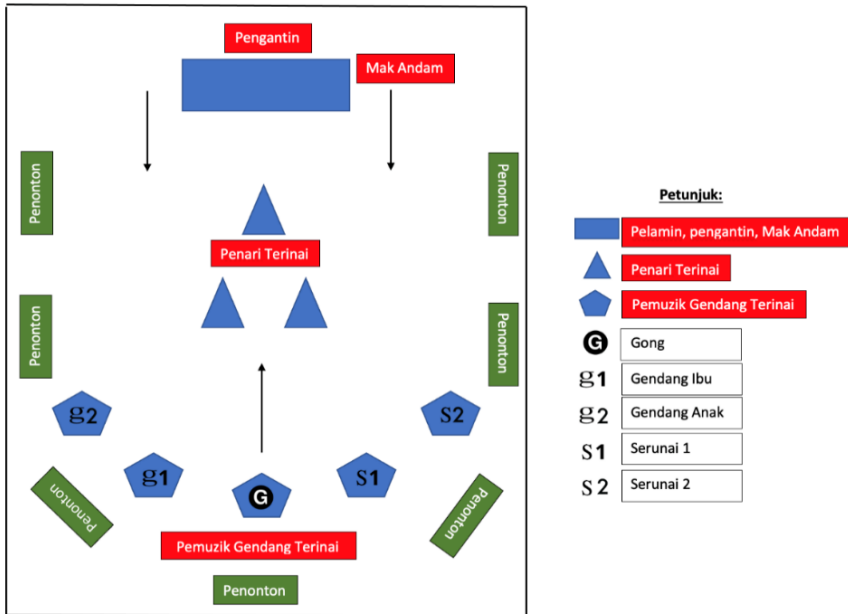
Pengantin

Mak Andam

Penonton

Penonton

Penari Terinai

Penonton

Penonton

g2

S2

g1

G

S1

Penonton

Penonton

Pemuzik Gendang Terinai

Penonton

Petunjuk:

Pelamin, pengantin, Mak Andam

Penari Terinai

Pemuzik Gendang Terinai

G Gong

g1 Gendang Ibu

g2 Gendang Anak

S1 Serunai 1

S2 Serunai 2